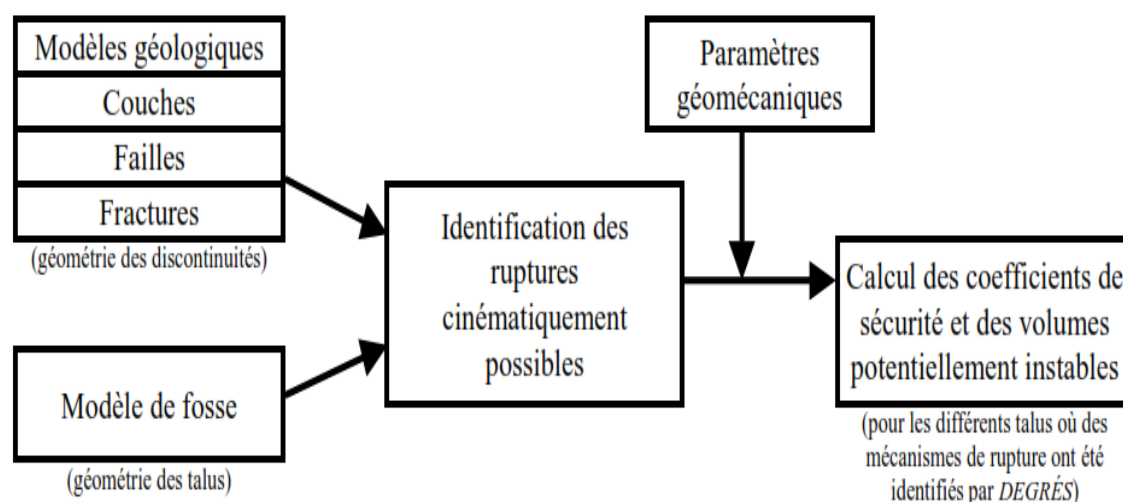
Modèles géologiques

Couches

Failles

Fractures

(géométrie des discontinuités)

Modèle de fosse

(géométrie des talus)

Identification des ruptures cinématiquement possibles

Paramètres géomécaniques

Calcul des coefficients de sécurité et des volumes potentiellement instables

(pour les différents talus où des mécanismes de rupture ont été identifiés par DEGRÉS)